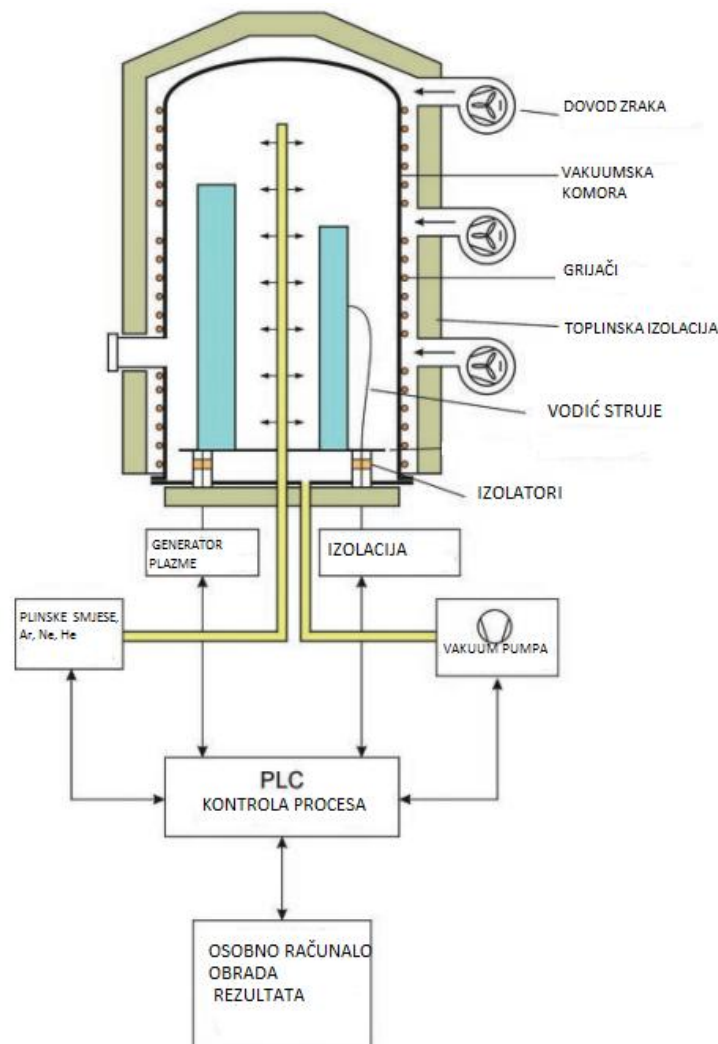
DOVOD ZRAKA

VAKUUMSKA KOMORA

GRIJAČI

TOPLINSKA IZOLACIJA

VODIĆ STRUJE

IZOLATORI

GENERATOR PLAZME

IZOLACIJA

PLINSKE SMJESE, Ar, Ne, He

VAKUUM PUMPA

PLC
KONTROLA PROCESA

OSOBNO RAČUNALO
OBRADA
REZULTATA